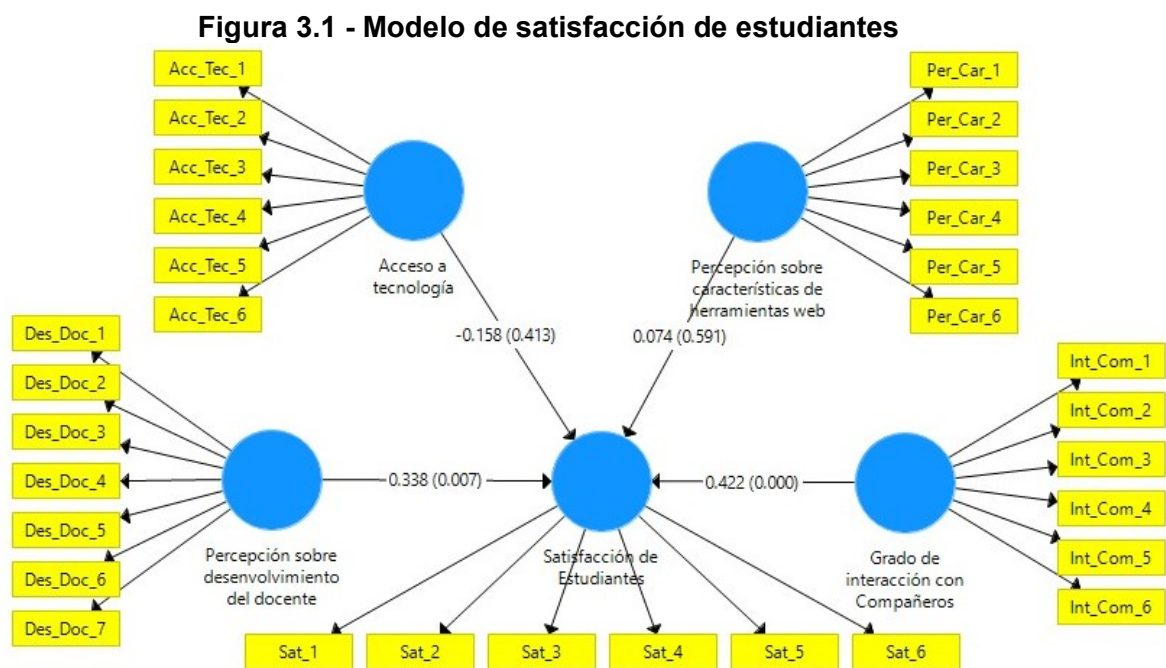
Figura 3.1 - Modelo de satisfacción de estudiantes

Acc_Tec_1
Acc_Tec_2
Acc_Tec_3
Acc_Tec_4
Acc_Tec_5
Acc_Tec_6

Acceso a tecnología

Per_Car_1
Per_Car_2
Per_Car_3
Per_Car_4
Per_Car_5
Per_Car_6

Percepción sobre características de herramientas web

-0.158 (0.413)
0.074 (0.591)

Des_Doc_1
Des_Doc_2
Des_Doc_3
Des_Doc_4
Des_Doc_5
Des_Doc_6
Des_Doc_7

Percepción sobre desenvolvimiento del docente

0.338 (0.007)

Satisfacción de Estudiantes

0.422 (0.000)

Int_Com_1
Int_Com_2
Int_Com_3
Int_Com_4
Int_Com_5
Int_Com_6

Grado de interacción con Compañeros

Sat_1
Sat_2
Sat_3
Sat_4
Sat_5
Sat_6